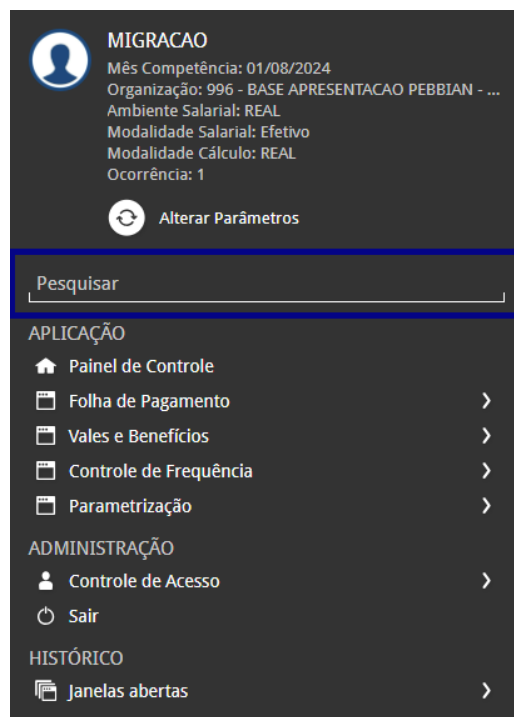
MIGRACAO
Mês Competência: 01/08/2024
Organização: 996 - BASE APRESENTACAO PEBBIAN - ...
Ambiente Salarial: REAL
Modalidade Salarial: Efetivo
Modalidade Cálculo: REAL
Ocorrência: 1

Alterar Parâmetros

Pesquisar

APLICAÇÃO
Painel de Controle
Folha de Pagamento
Vales e Benefícios
Controle de Frequência
Parametrização

ADMINISTRAÇÃO
Controle de Acesso
Sair

HISTÓRICO
Janelas abertas